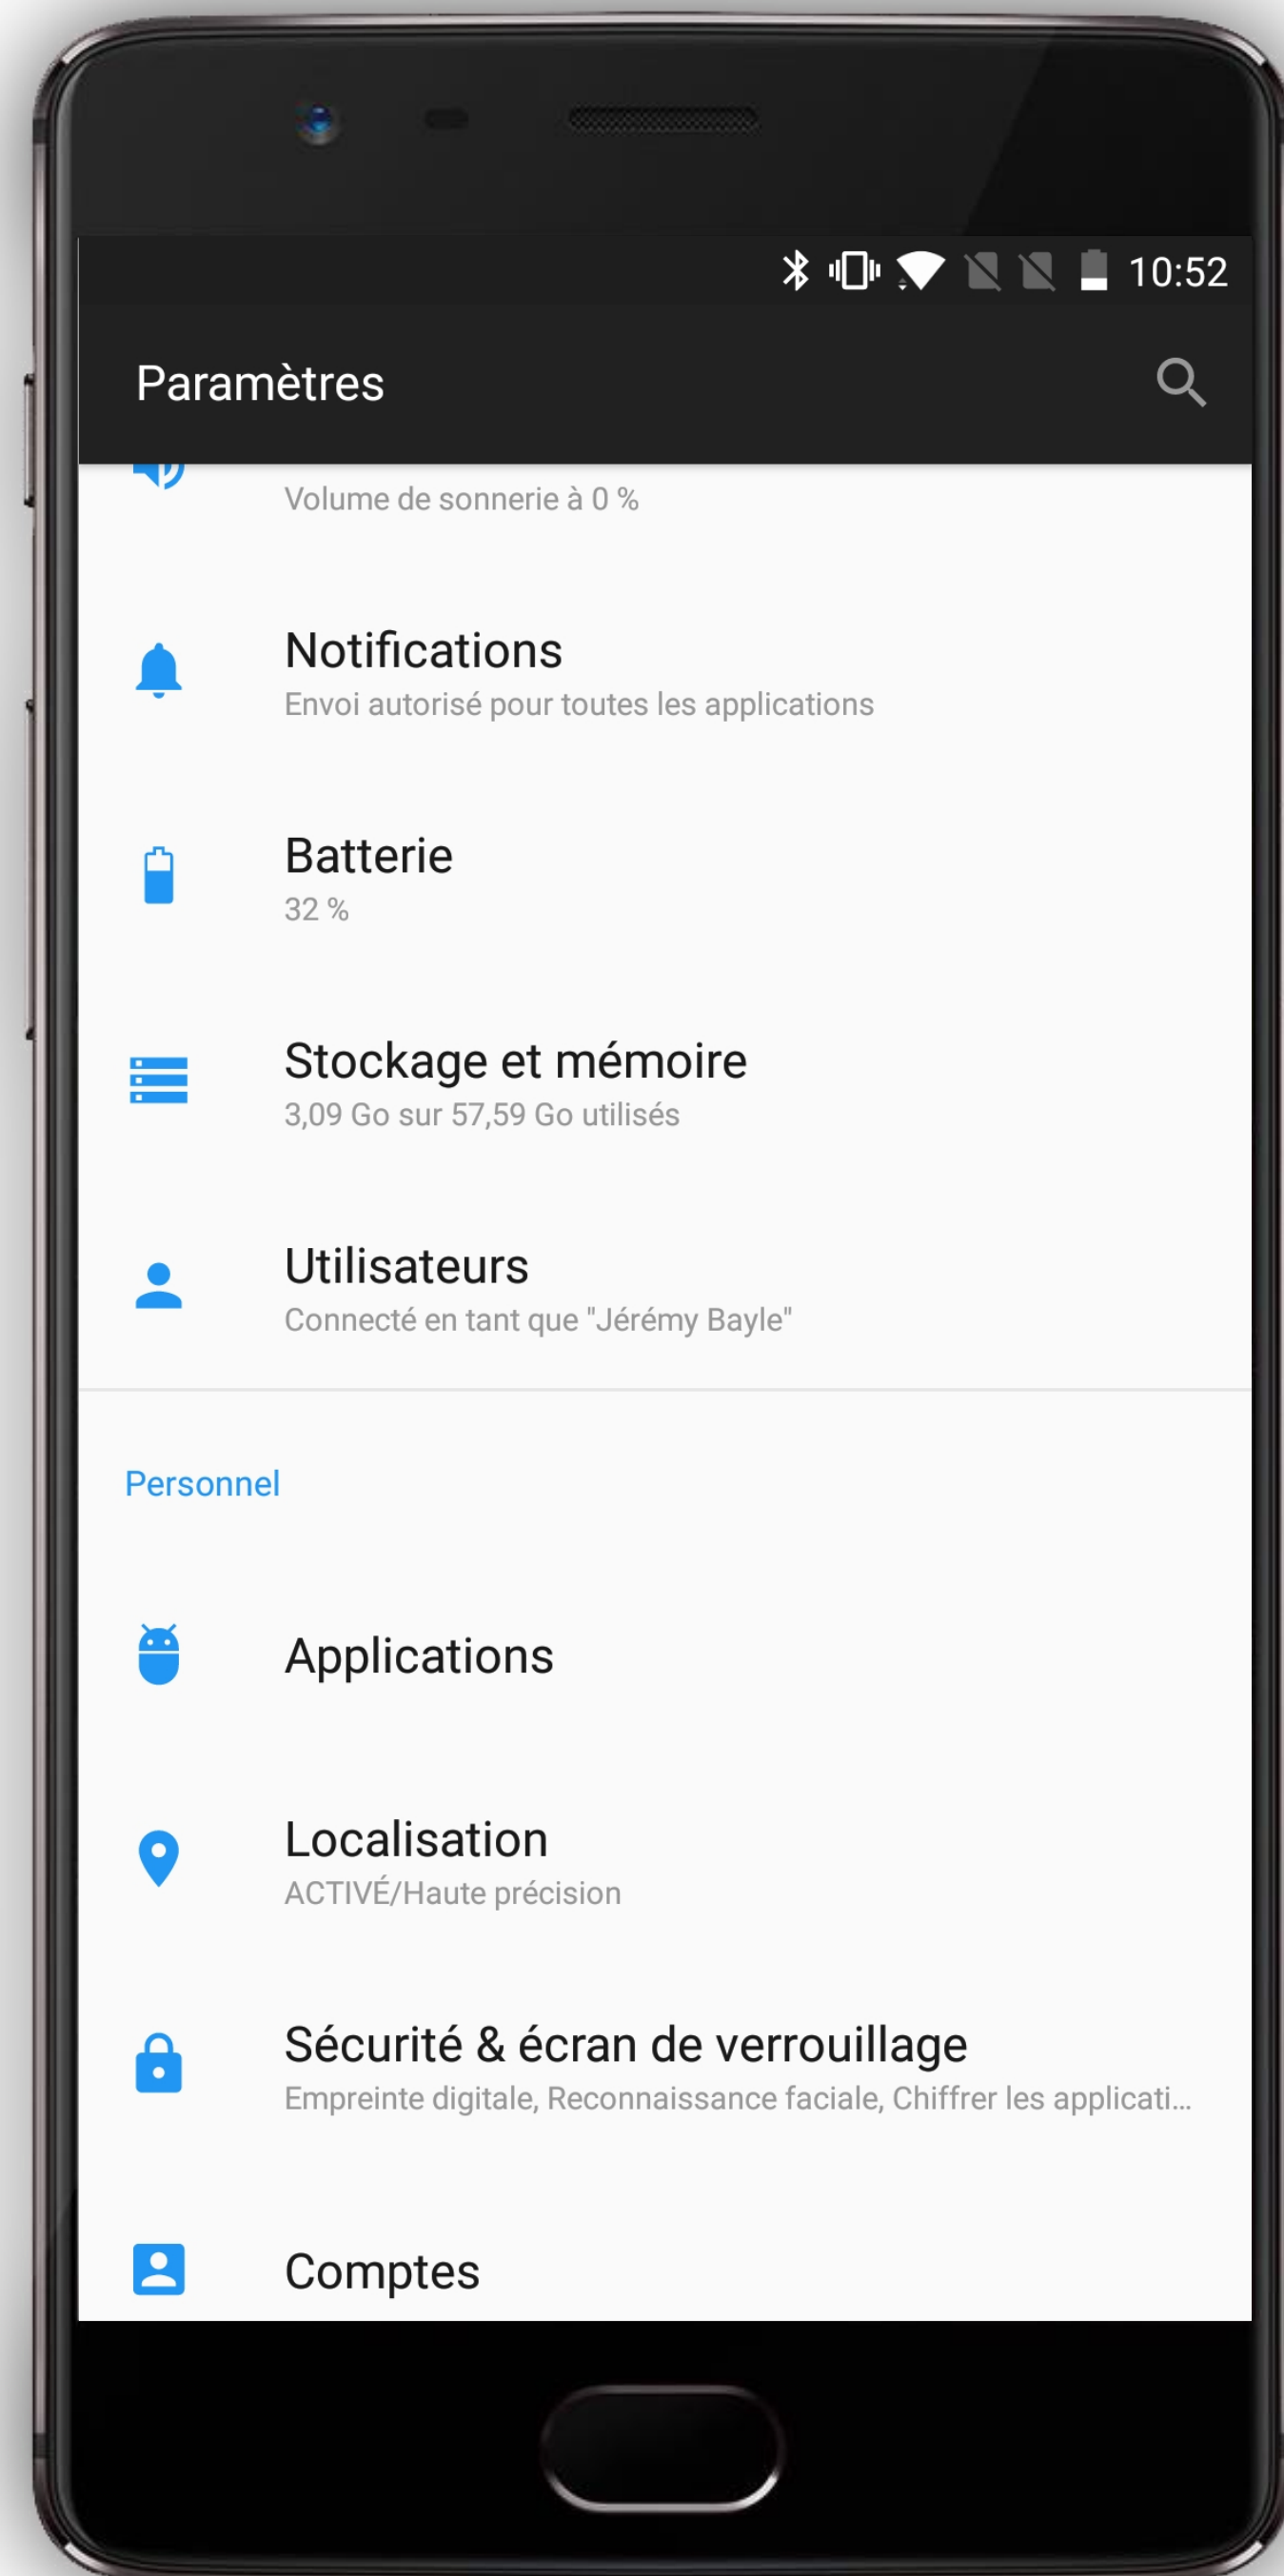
10:52

Paramètres

Volume de sonnerie à 0 %

Notifications
Envoi autorisé pour toutes les applications

Batterie
32 %

Stockage et mémoire
3,09 Go sur 57,59 Go utilisés

Utilisateurs
Connecté en tant que "Jérémy Bayle"

Personnel

Applications

Localisation
ACTIVÉ/Haute précision

Sécurité & écran de verrouillage
Empreinte digitale, Reconnaissance faciale, Chiffrer les applicati...

Comptes